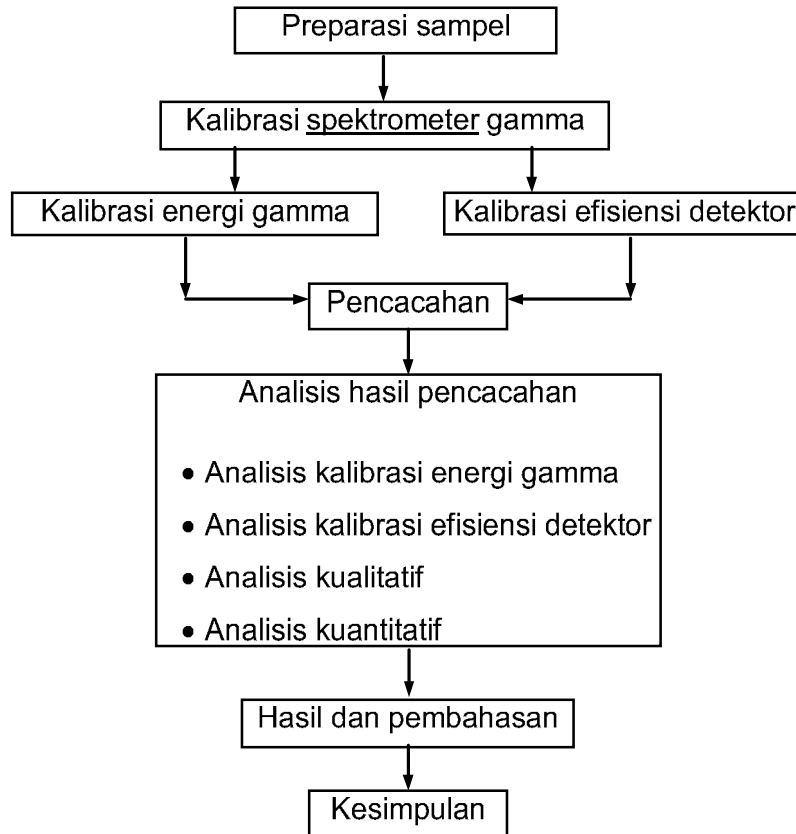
Preparasi sampel

Kalibrasi spektrometer gamma

Kalibrasi energi gamma

Kalibrasi efisiensi detektor

Pencacahan

Analisis hasil pencacahan

• Analisis kalibrasi energi gamma
• Analisis kalibrasi efisiensi detektor
• Analisis kualitatif
• Analisis kuantitatif

Hasil dan pembahasan

Kesimpulan